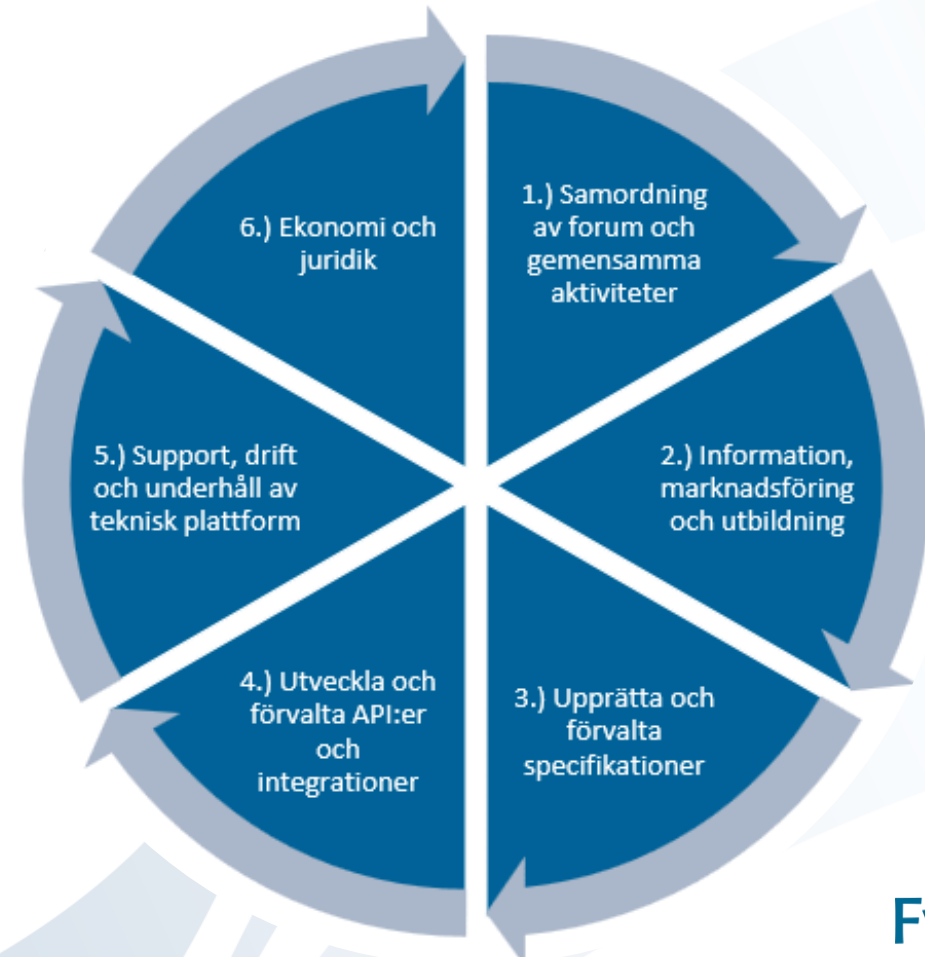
6.) Ekonomi och juridik

1.) Samordning av forum och gemensamma aktiviteter

5.) Support, drift och underhåll av teknisk plattform

2.) Information, marknadsföring och utbildning

4.) Utveckla och förvalta API:er och integrationer

3.) Upprätta och förvalta specifikationer

Fy